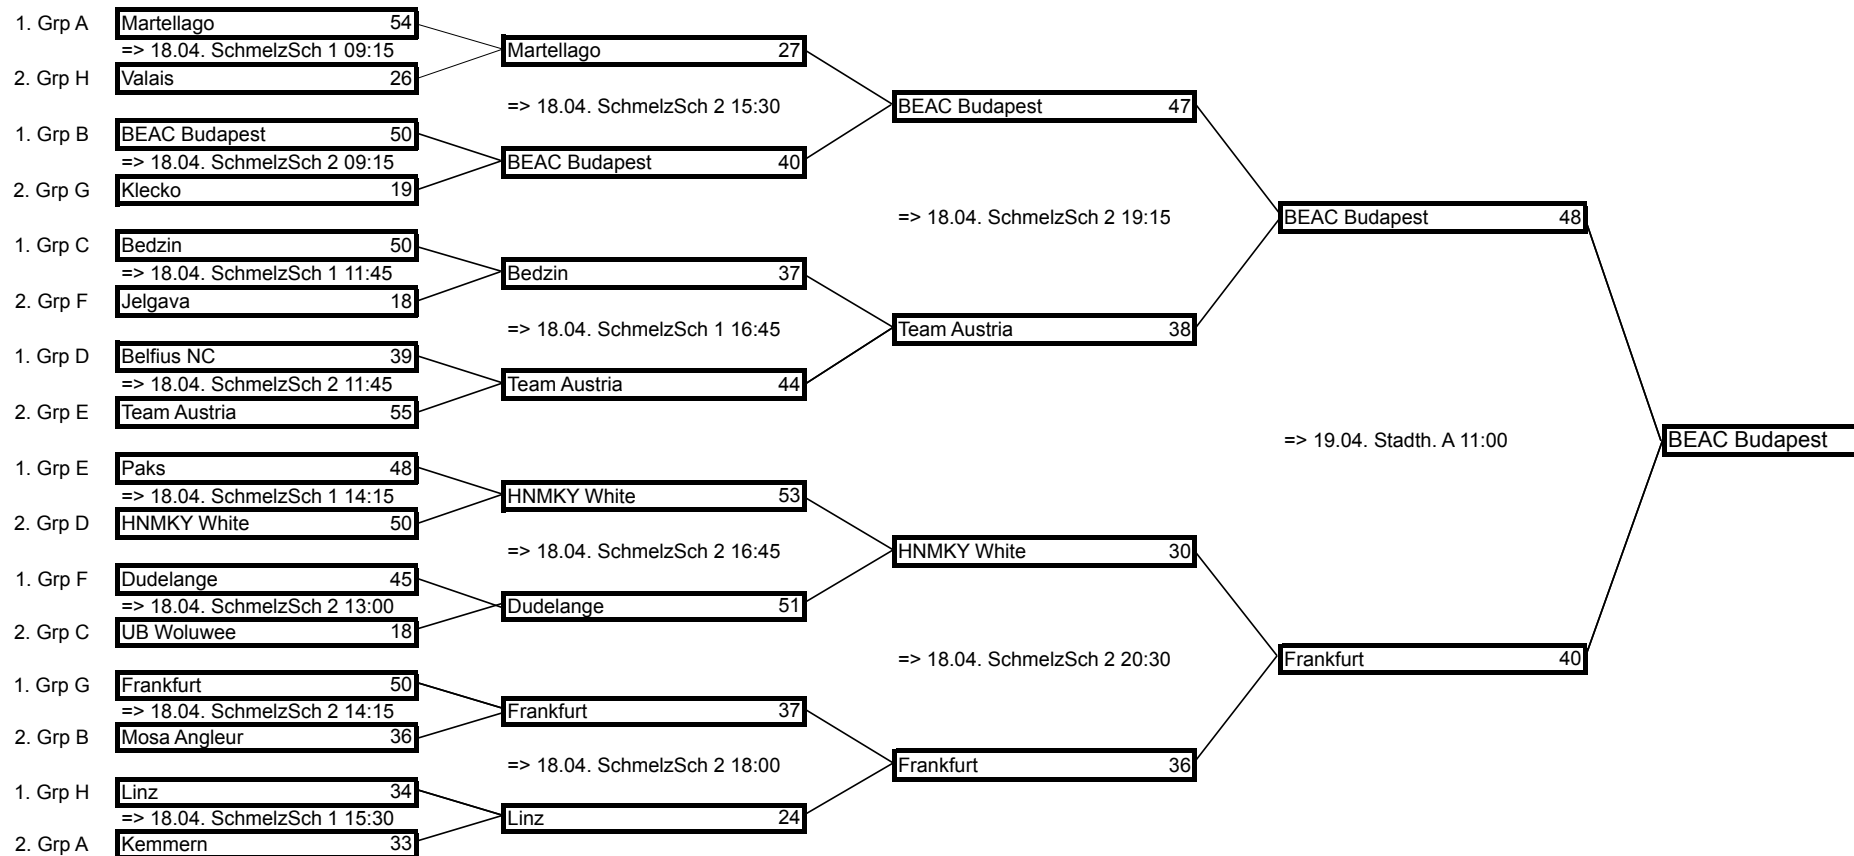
1. Grp A Martellago 54
=> 18.04. SchmelzSch 1 09:15
2. Grp H Valais 26

1. Grp B BEAC Budapest 50
=> 18.04. SchmelzSch 2 09:15
2. Grp G Klecko 19

1. Grp C Bedzin 50
=> 18.04. SchmelzSch 1 11:45
2. Grp F Jelgava 18

1. Grp D Belfius NC 39
=> 18.04. SchmelzSch 2 11:45
2. Grp E Team Austria 55

1. Grp E Paks 48
=> 18.04. SchmelzSch 1 14:15
2. Grp D HNMKY White 50

1. Grp F Dudelange 45
=> 18.04. SchmelzSch 2 13:00
2. Grp C UB Woluwee 18

1. Grp G Frankfurt 50
=> 18.04. SchmelzSch 2 14:15
2. Grp B Mosa Angleur 36

1. Grp H Linz 34
=> 18.04. SchmelzSch 1 15:30
2. Grp A Kemmern 33

Martellago 27
=> 18.04. SchmelzSch 2 15:30
BEAC Budapest 40

Bedzin 37
=> 18.04. SchmelzSch 1 16:45
Team Austria 44

HNMKY White 53
=> 18.04. SchmelzSch 2 16:45
Dudelange 51

Frankfurt 37
=> 18.04. SchmelzSch 2 18:00
Linz 24

BEAC Budapest 47
=> 18.04. SchmelzSch 2 19:15
Team Austria 38

HNMKY White 30
=> 18.04. SchmelzSch 2 20:30
Frankfurt 36

BEAC Budapest 48
=> 19.04. Stadth. A 11:00
Frankfurt 40

BEAC Budapest